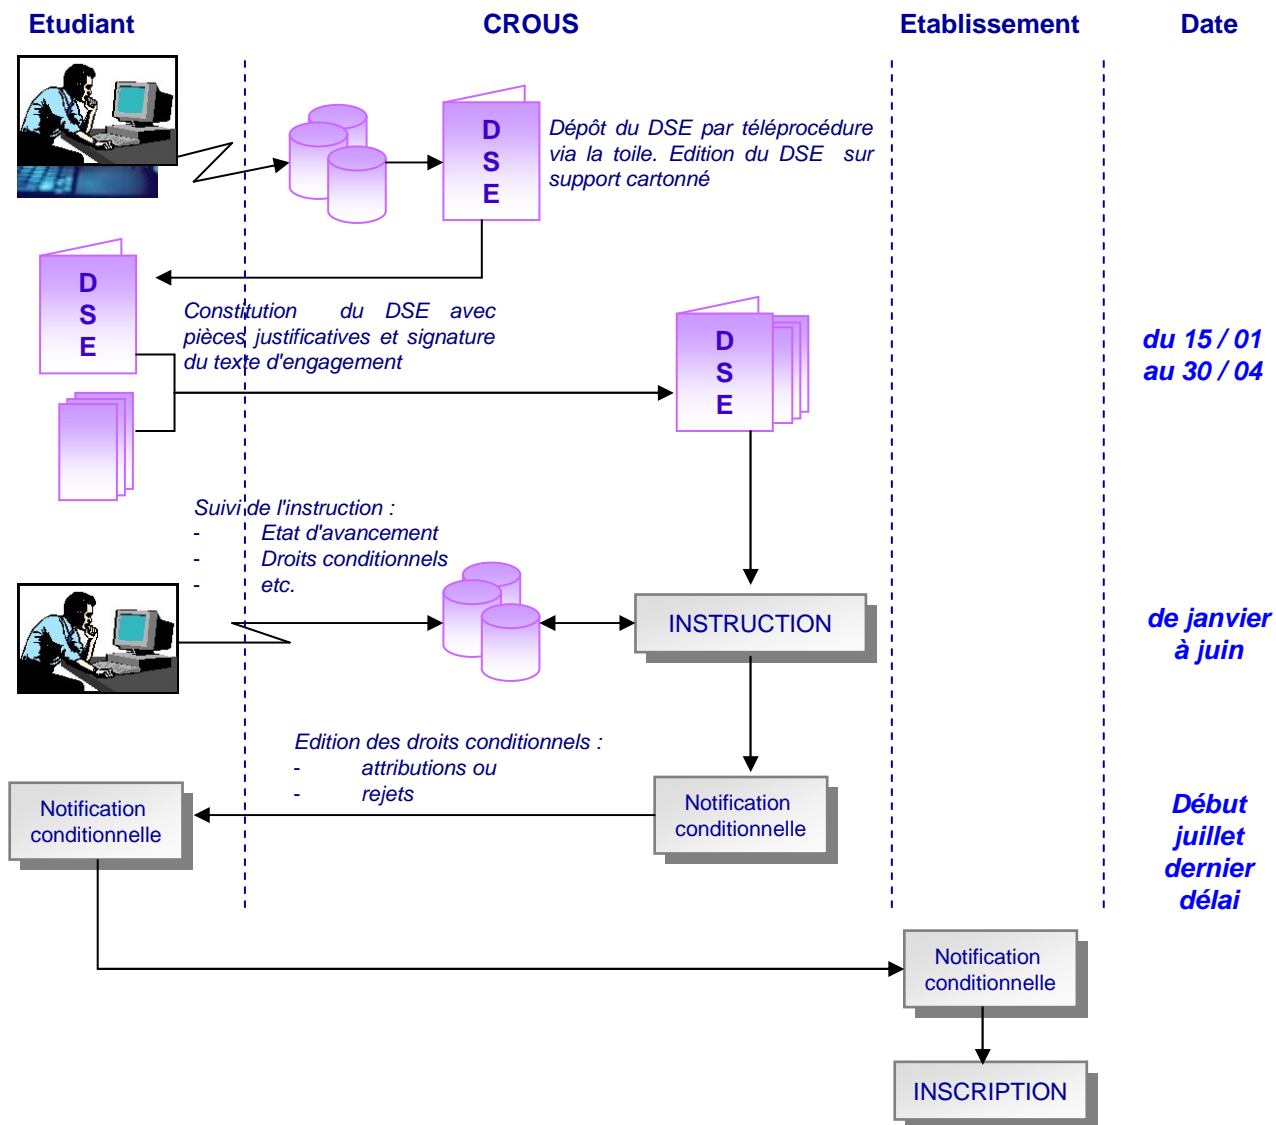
Etudiant

CROUS

Etablissement

Date

D
S
E

Dépôt du DSE par téléprocédure via la toile. Edition du DSE sur support cartonné

D
S
E

Constitution du DSE avec pièces justificatives et signature du texte d'engagement

D
S
E

du 15 / 01
au 30 / 04

Suivi de l'instruction :
- Etat d'avancement
- Droits conditionnels
- etc.

INSTRUCTION

de janvier
à juin

Edition des droits conditionnels :
- attributions ou
- rejets

Notification conditionnelle

Notification conditionnelle

Début
juillet
dernier
délai

Notification conditionnelle

INSCRIPTION